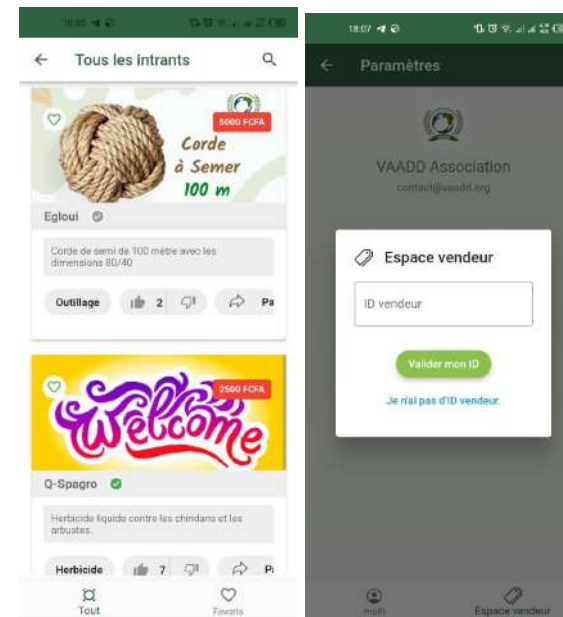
18:03

Tous les intrants

5000 FCFA

Corde à Semer 100 m

Egloui

Corde de semi de 100 mètre avec les dimensions 80/40

Outillage 2 Pa

2500 FCFA

Welcome

Q-Spagro

Herbicide liquide contre les chiendans et les arbustes.

Herbicide 7 P

Tout Favoris

18:07

Paramètres

VAADD Association

contact@vaadd.org

Espace vendeur

ID vendeur

Valider mon ID

Je n'ai pas d'ID vendeur.

Profil Espace vendeur